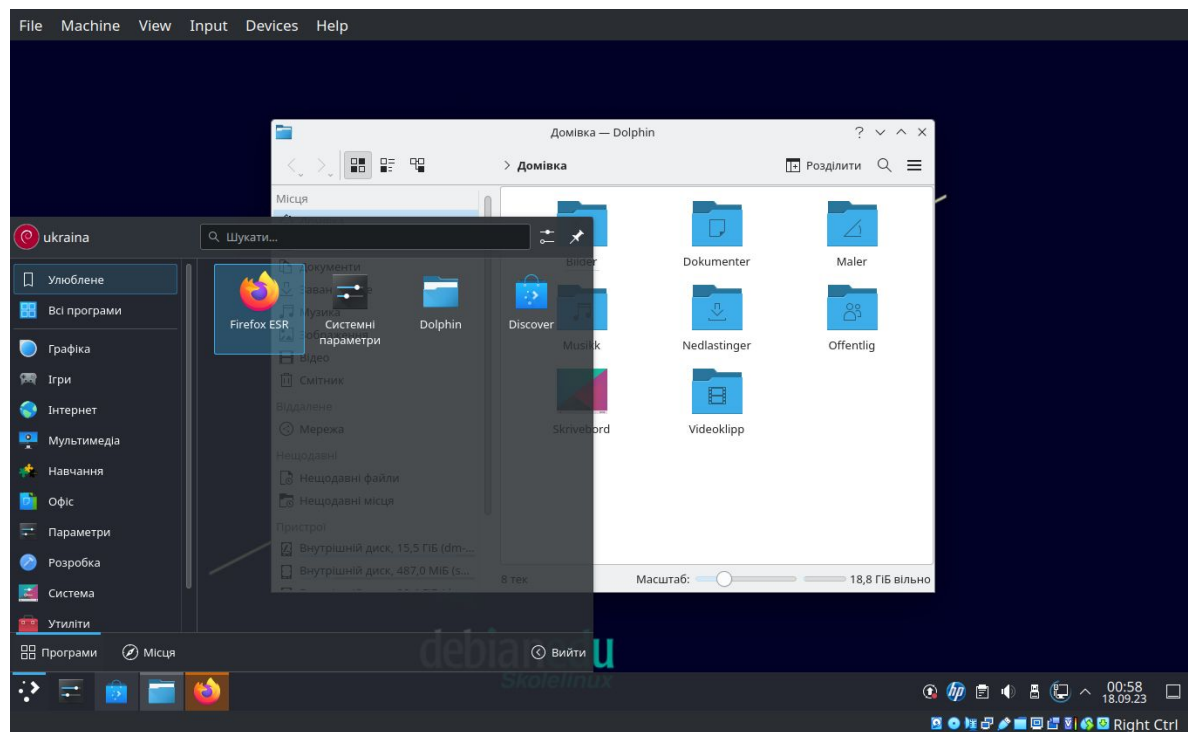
File Machine View Input Devices Help

Домівка — Dolphin

Домівка

Розділити

Місця

Документи

Завантаження

Музика

Зображення

Відео

Смітник

Віддалене

Мережа

Нещодавні

Нещодавні файли

Нещодавні місця

Пристрої

Внутрішній диск, 15,5 ГіБ (dm-...

Внутрішній диск, 487,0 МіБ (s...

Bilder

Dokumenter

Maler

Musikk

Nedlastinger

Offentlig

Skrivebord

Videoklipp

8 тек

Масштаб:

18,8 ГіБ вільно

ukraina

Шукати...

Улюблене

Всі програми

Графіка

Ігри

Інтернет

Мультимедіа

Навчання

Офіс

Параметри

Розробка

Система

Утиліти

Firefox ESR

Системні параметри

Dolphin

Discover

Програми

Місця

Вийти

debian-edu

Skolelinux

00:58
18.09.23

Right Ctrl